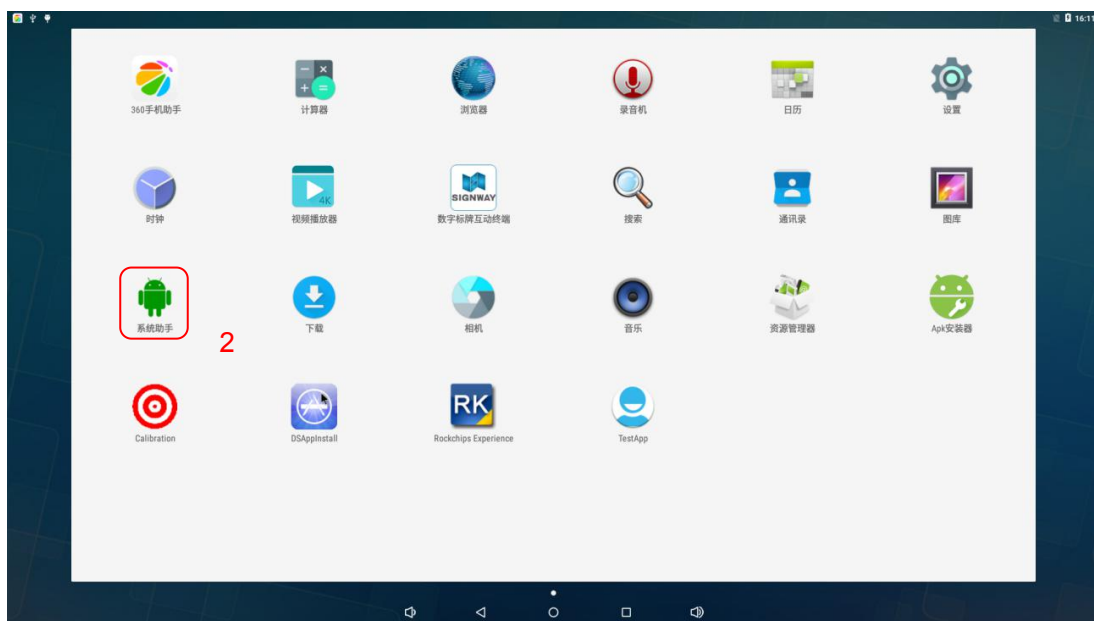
16:11

360手机助手
计算器
浏览器
录音机
日历
设置

时钟
4K
视频播放器
SIGNWAY
数字标牌互动终端
搜索
通讯录
图库

系统助手
2
下载
相机
音乐
资源管理器
Apk安装器

Calibration
DSAppInstall
RK
Rockchips Experience
TestApp